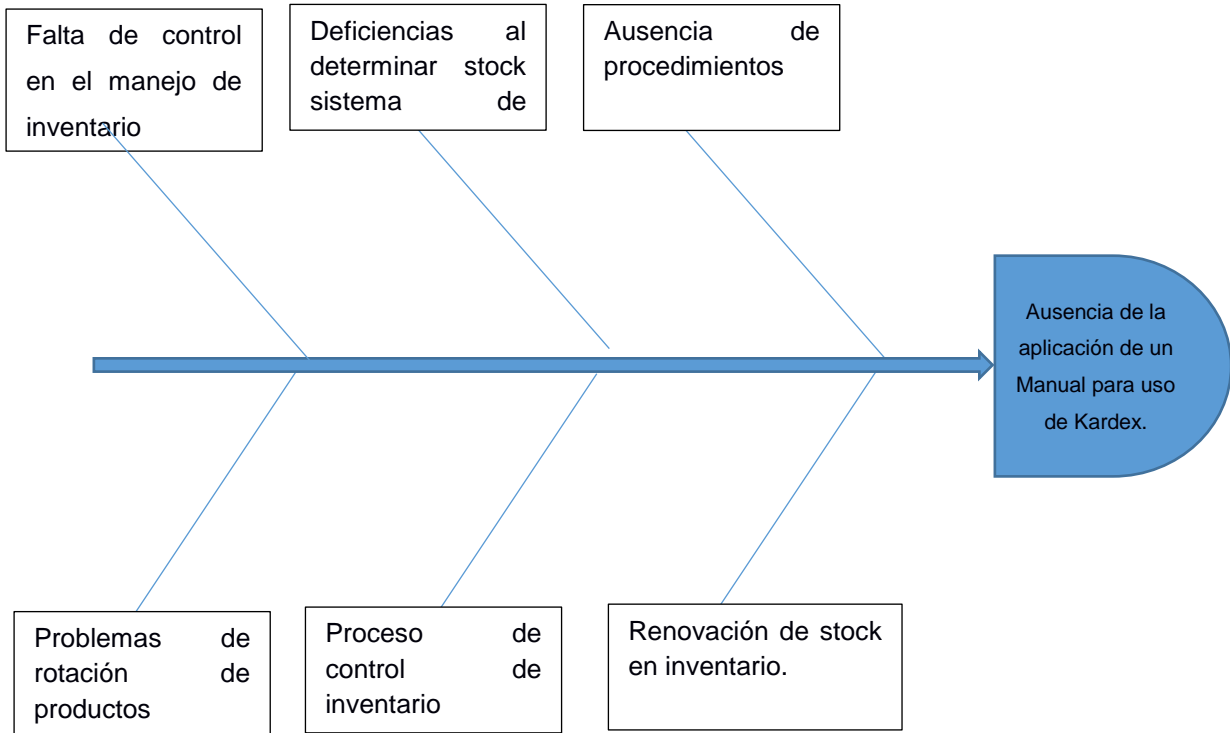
Falta de control en el manejo de inventario

Deficiencias al determinar stock sistema de

Ausencia de procedimientos

Ausencia de la aplicación de un Manual para uso de Kardex.

Problemas de rotación de productos

Proceso de control de inventario

Renovación de stock en inventario.